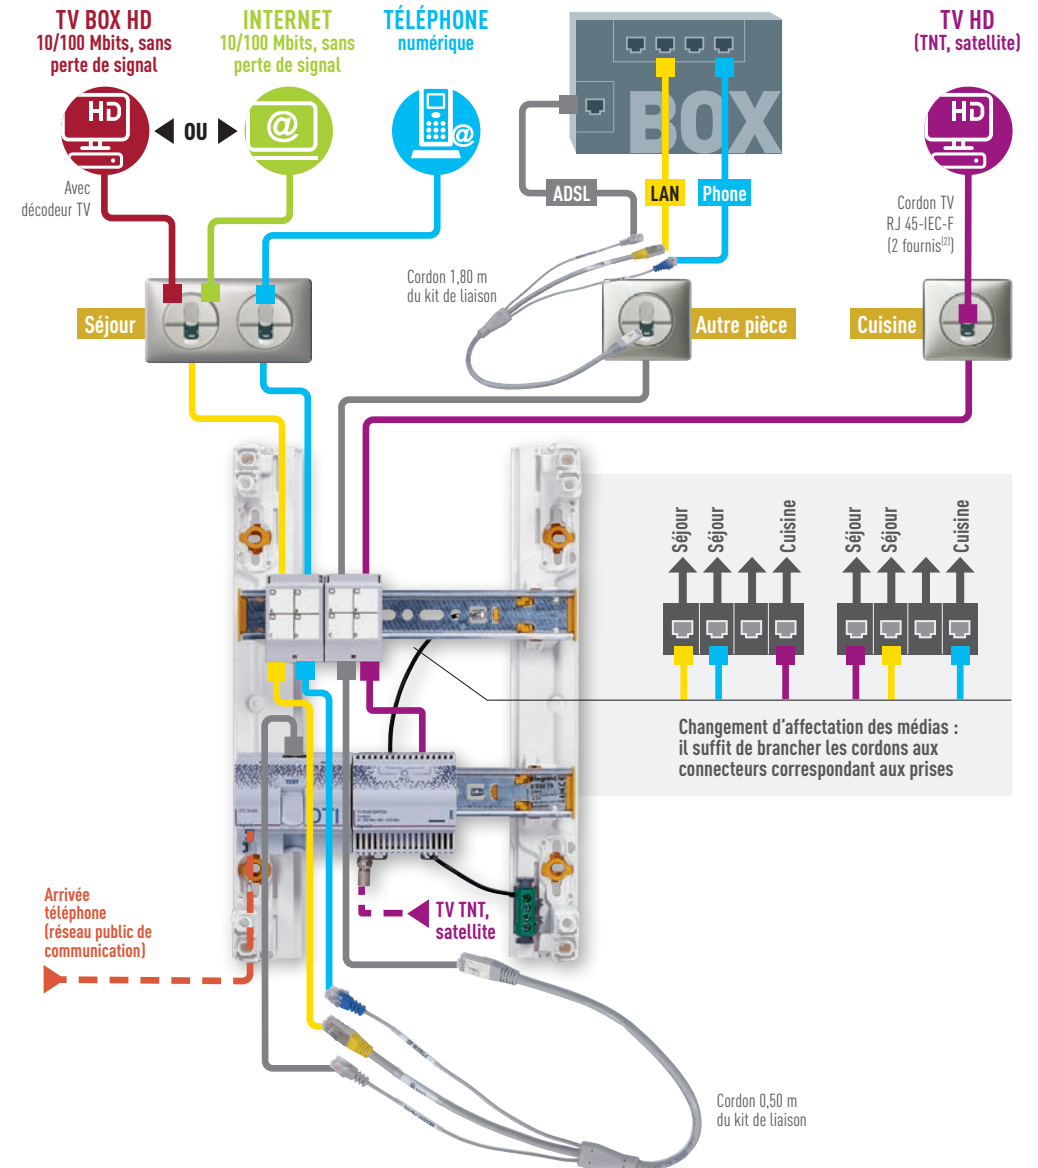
TV BOX HD
10/100 Mbits, sans perte de signal

INTERNET
10/100 Mbits, sans perte de signal

TÉLÉPHONE
numérique

BOX

TV HD
(TNT, satellite)

HD

OU

HD

Avec décodeur TV

ADSL

LAN

Phone

Cordon TV RJ 45-IEC-F (2 fournis$^{(2)}$)

Cordon 1,80 m du kit de liaison

Séjour

Autre pièce

Cuisine

Séjour

Séjour

Cuisine

Séjour

Séjour

Cuisine

Changement d'affectation des médias : il suffit de brancher les cordons aux connecteurs correspondant aux prises

Arrivée téléphone (réseau public de communication)

TV TNT, satellite

Cordon 0,50 m du kit de liaison